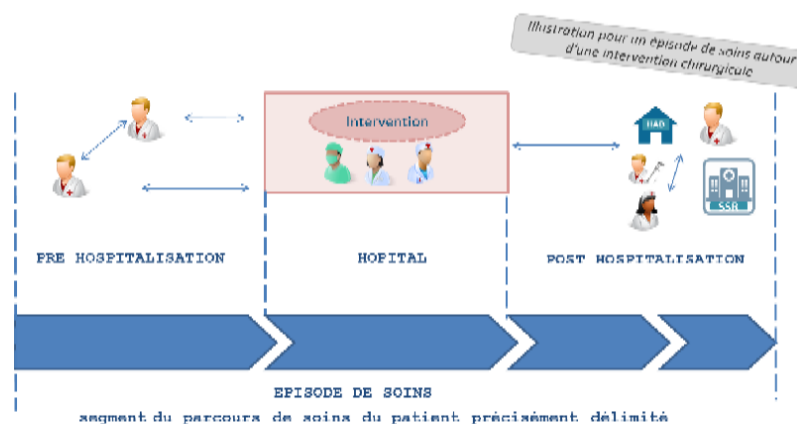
Illustration pour un épisode de soins autour d'une intervention chirurgicale

Intervention

HAD

SSR

PRE HOSPITALISATION

HOPITAL

POST HOSPITALISATION

EPISODE DE SOINS

segment du parcours de soins du patient précisément délimité